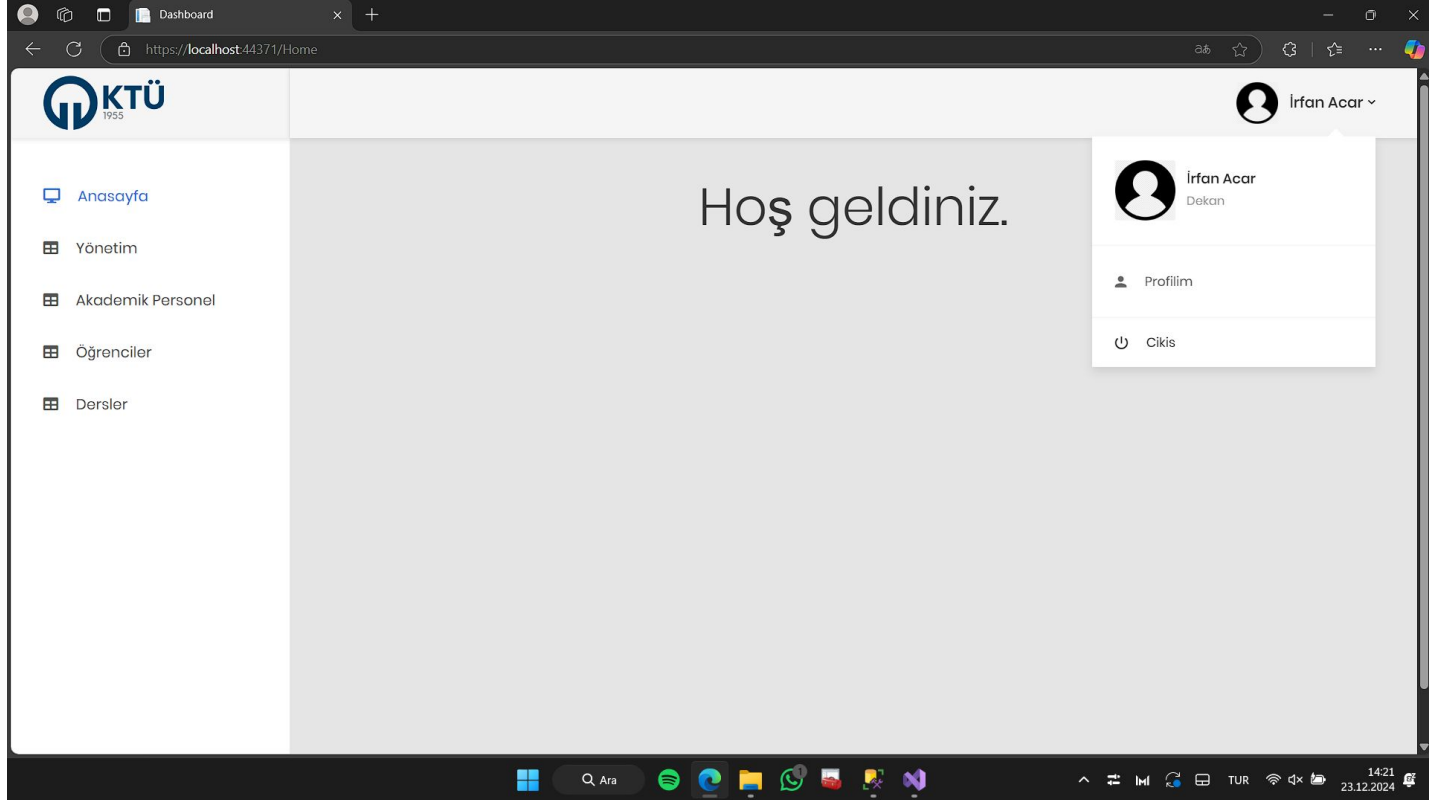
Dashboard

https://localhost:44371/Home

KTÜ
1955

İrfan Acar

Anasayfa

Yönetim

Akademik Personel

Öğrenciler

Dersler

Hoş geldiniz.

İrfan Acar
Dekan

Profilim

Cikis

Ara

1

TUR

14:21
23.12.2024